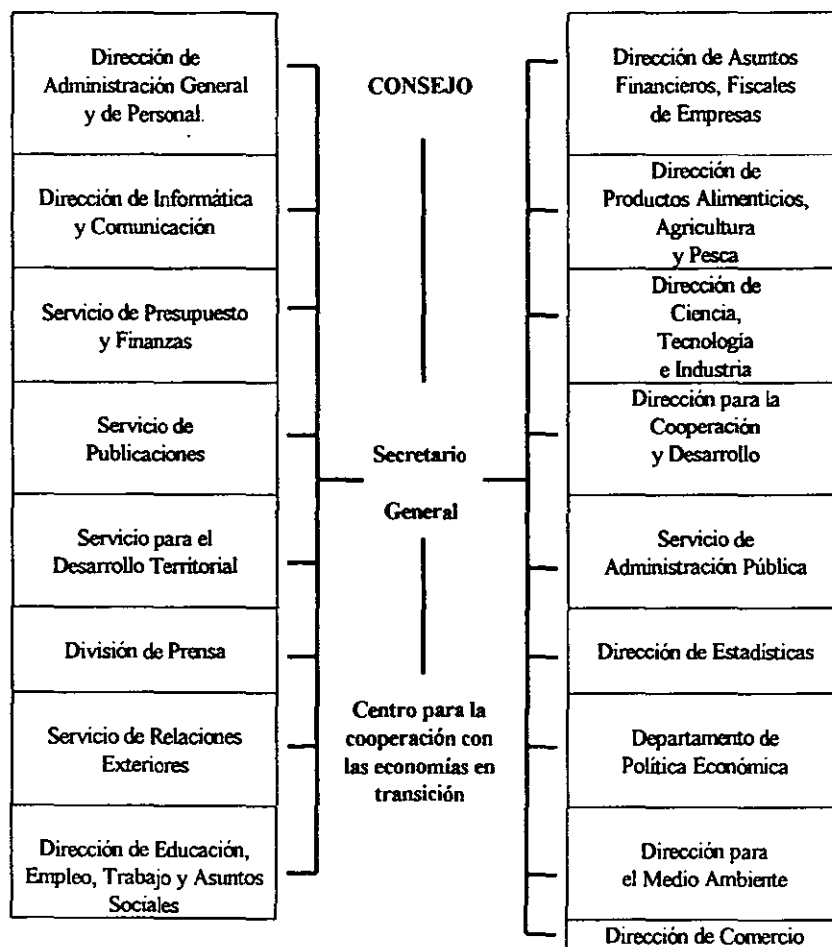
Dirección de Administración General y de Personal.

Dirección de Informática y Comunicación

Servicio de Presupuesto y Finanzas

Servicio de Publicaciones

Servicio para el Desarrollo Territorial

División de Prensa

Servicio de Relaciones Exteriores

Dirección de Educación, Empleo, Trabajo y Asuntos Sociales

CONSEJO

Secretario

General

Centro para la cooperación con las economías en transición

Dirección de Asuntos Financieros, Fiscales de Empresas

Dirección de Productos Alimenticios, Agricultura y Pesca

Dirección de Ciencia, Tecnología e Industria

Dirección para la Cooperación y Desarrollo

Servicio de Administración Pública

Dirección de Estadísticas

Departamento de Política Económica

Dirección para el Medio Ambiente

Dirección de Comercio